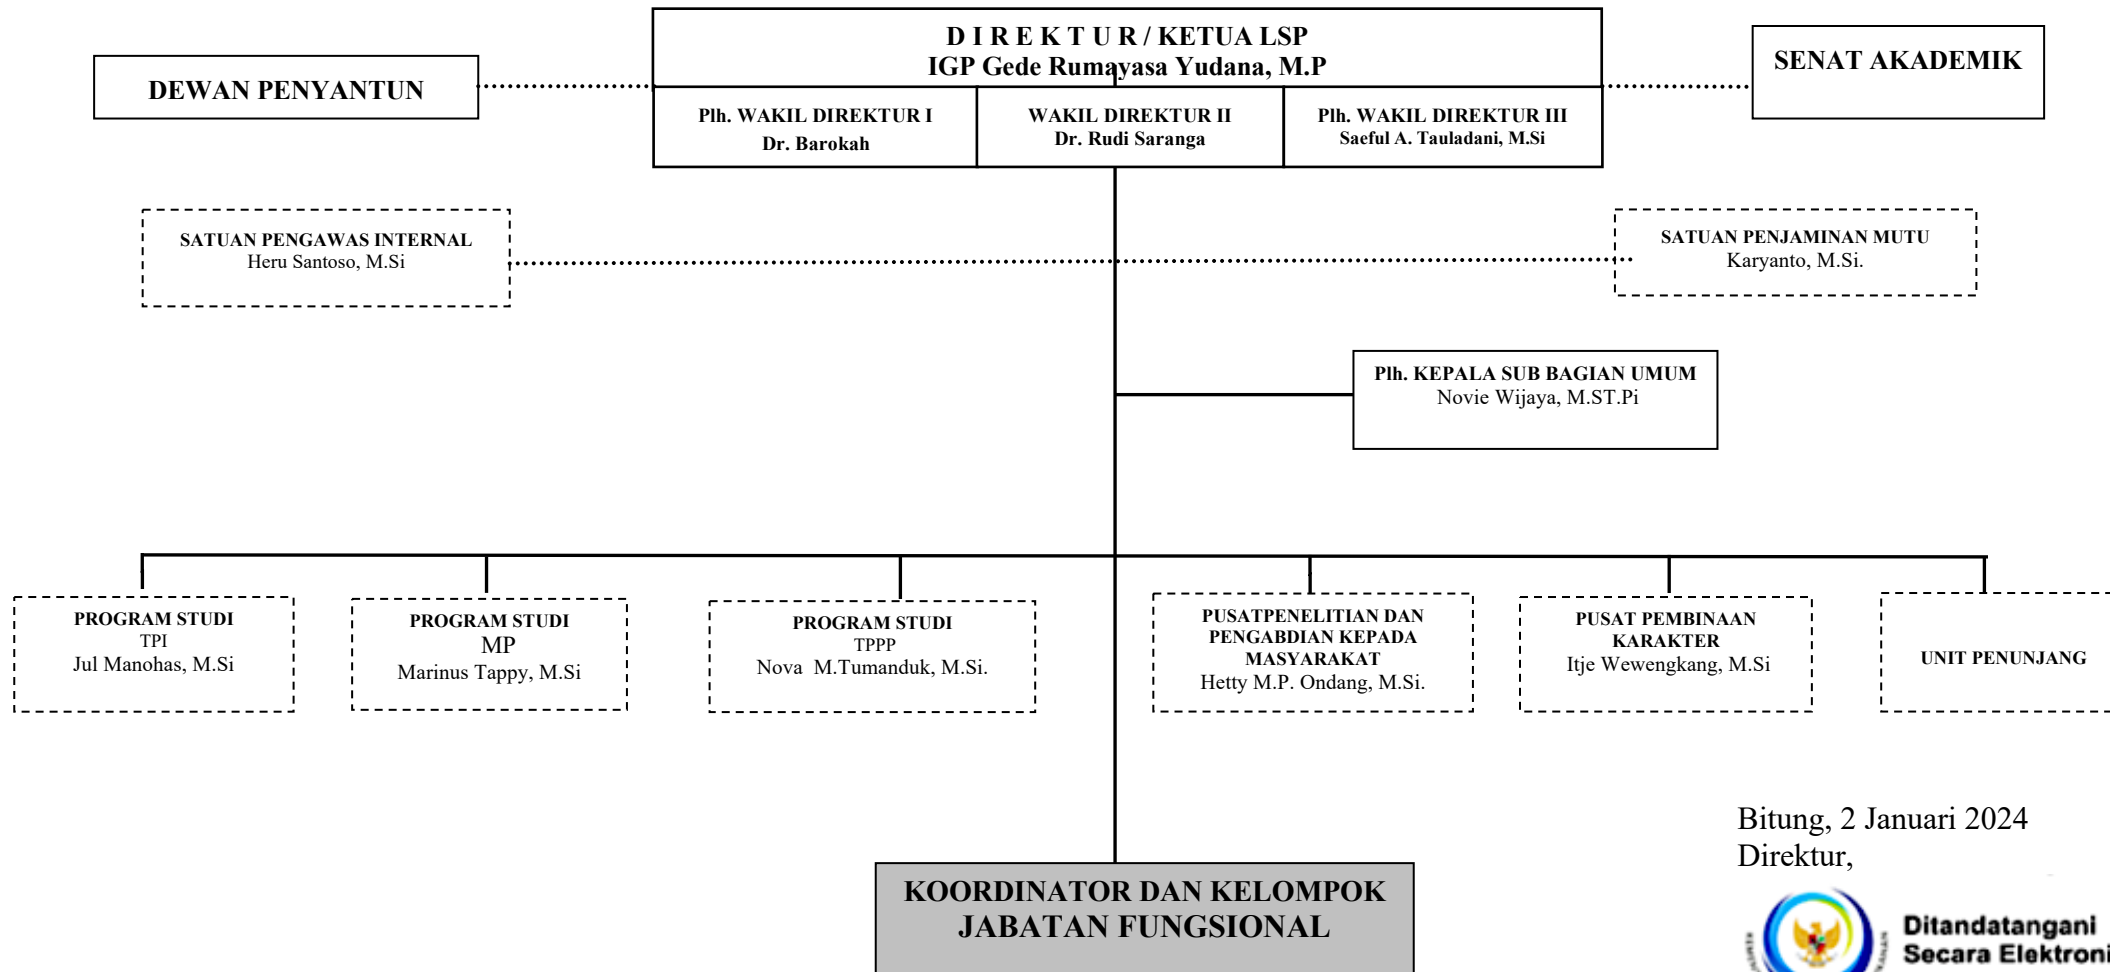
D I R E K T U R / KETUA LSP
IGP Gede Rumayasa Yudana, M.P

DEWAN PENYANTUN

SENAT AKADEMIK

Plh. WAKIL DIREKTUR I
Dr. Barokah

WAKIL DIREKTUR II
Dr. Rudi Saranga

Plh. WAKIL DIREKTUR III
Saeful A. Tauladani, M.Si

SATUAN PENGAWAS INTERNAL
Heru Santoso, M.Si

SATUAN PENJAMINAN MUTU
Karyanto, M.Si.

Plh. KEPALA SUB BAGIAN UMUM
Novie Wijaya, M.ST.Pi

PROGRAM STUDI
TPI
Jul Manohas, M.Si

PROGRAM STUDI
MP
Marinus Tappy, M.Si

PROGRAM STUDI
TPPP
Nova M.Tumanduk, M.Si.

PUSATPENELITIAN DAN PENGABDIAN KEPADA MASYARAKAT
Hetty M.P. Ondang, M.Si.

PUSAT PEMBINAAN KARAKTER
Itje Wewengkang, M.Si

UNIT PENUNJANG

KOORDINATOR DAN KELOMPOK JABATAN FUNGSIONAL

Bitung, 2 Januari 2024
Direktur,

Ditandatangani
Secara Elektroni